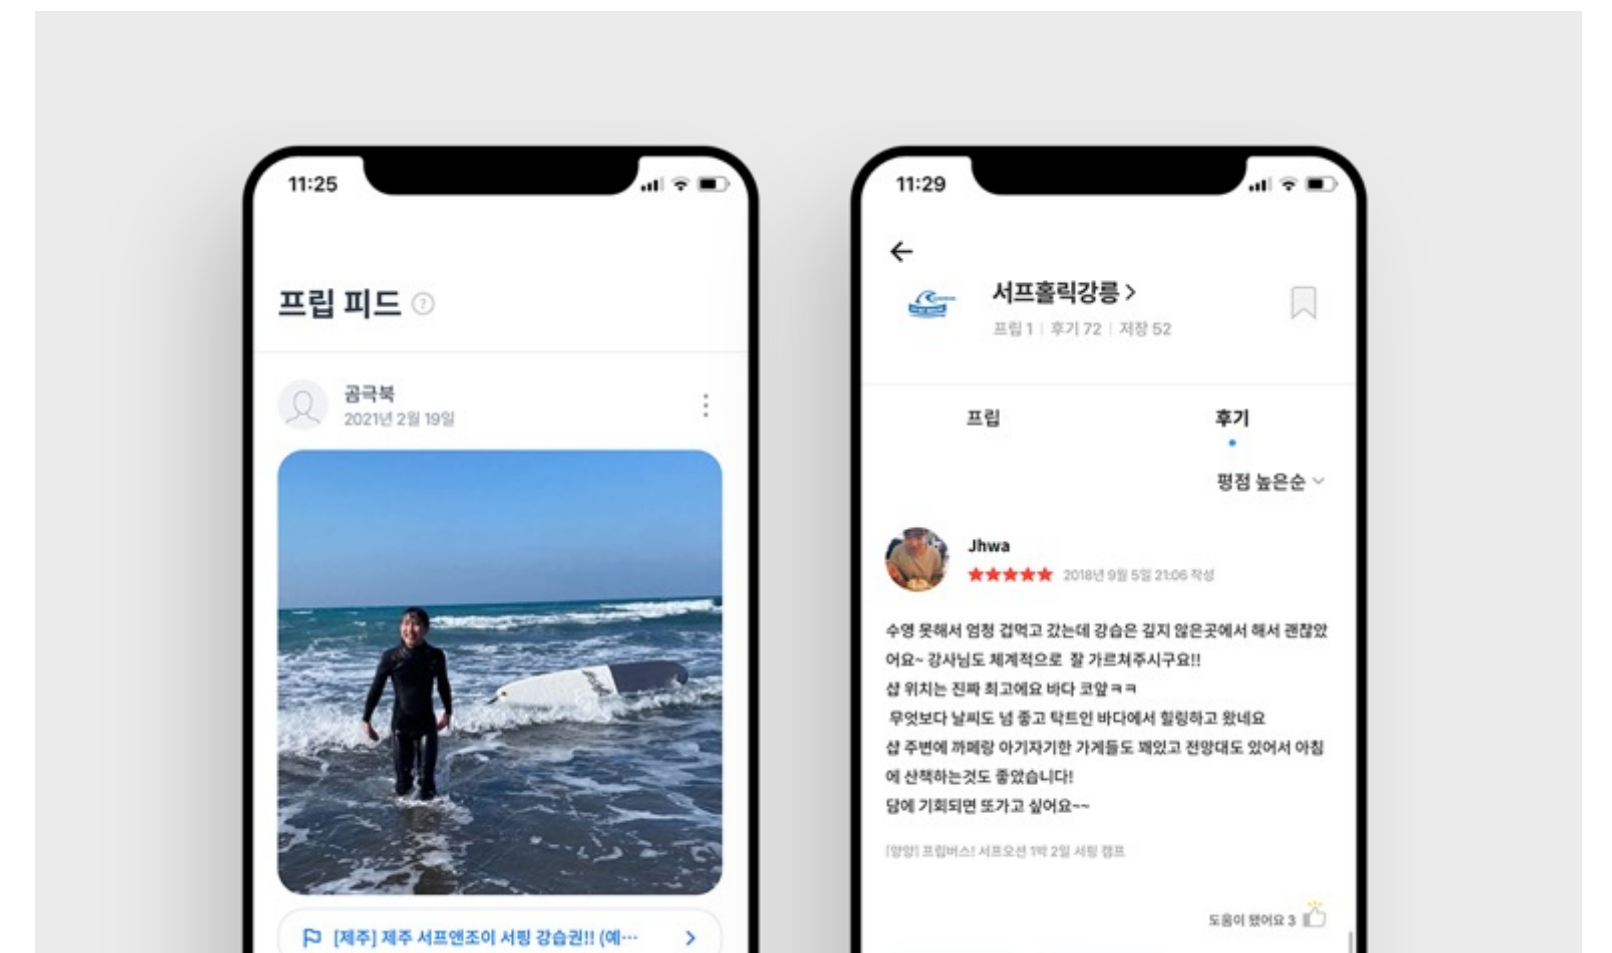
11:25

프립 피드

곰극북
2021년 2월 19일

[제주] 제주 서프앤조이 서핑 강습권!! (예…

11:29

서프홀릭강릉 >
프립 1 | 후기 72 | 저장 52

프립

후기

평점 높은순

Jhwa
★★★★★ 2018년 9월 5일 21:06 작성

수영 못해서 엄청 겁먹고 갔는데 강습은 깊지 않은곳에서 해서 괜찮았어요~ 강사님도 체계적으로 잘 가르쳐주시구요!!
샵 위치는 진짜 최고에요 바다 코앞ㅋㅋ
무엇보다 날씨도 넘 좋고 탁트인 바다에서 힐링하고 왔네요
샵 주변에 까페랑 아기자기한 가게들도 꽤있고 전망대도 있어서 아침에 산책하는것도 좋았습니다!
담에 기회되면 또가고 싶어요~~

[양양] 프립버스! 서프오션 1박 2일 서핑 캠프

도움이 됐어요 3